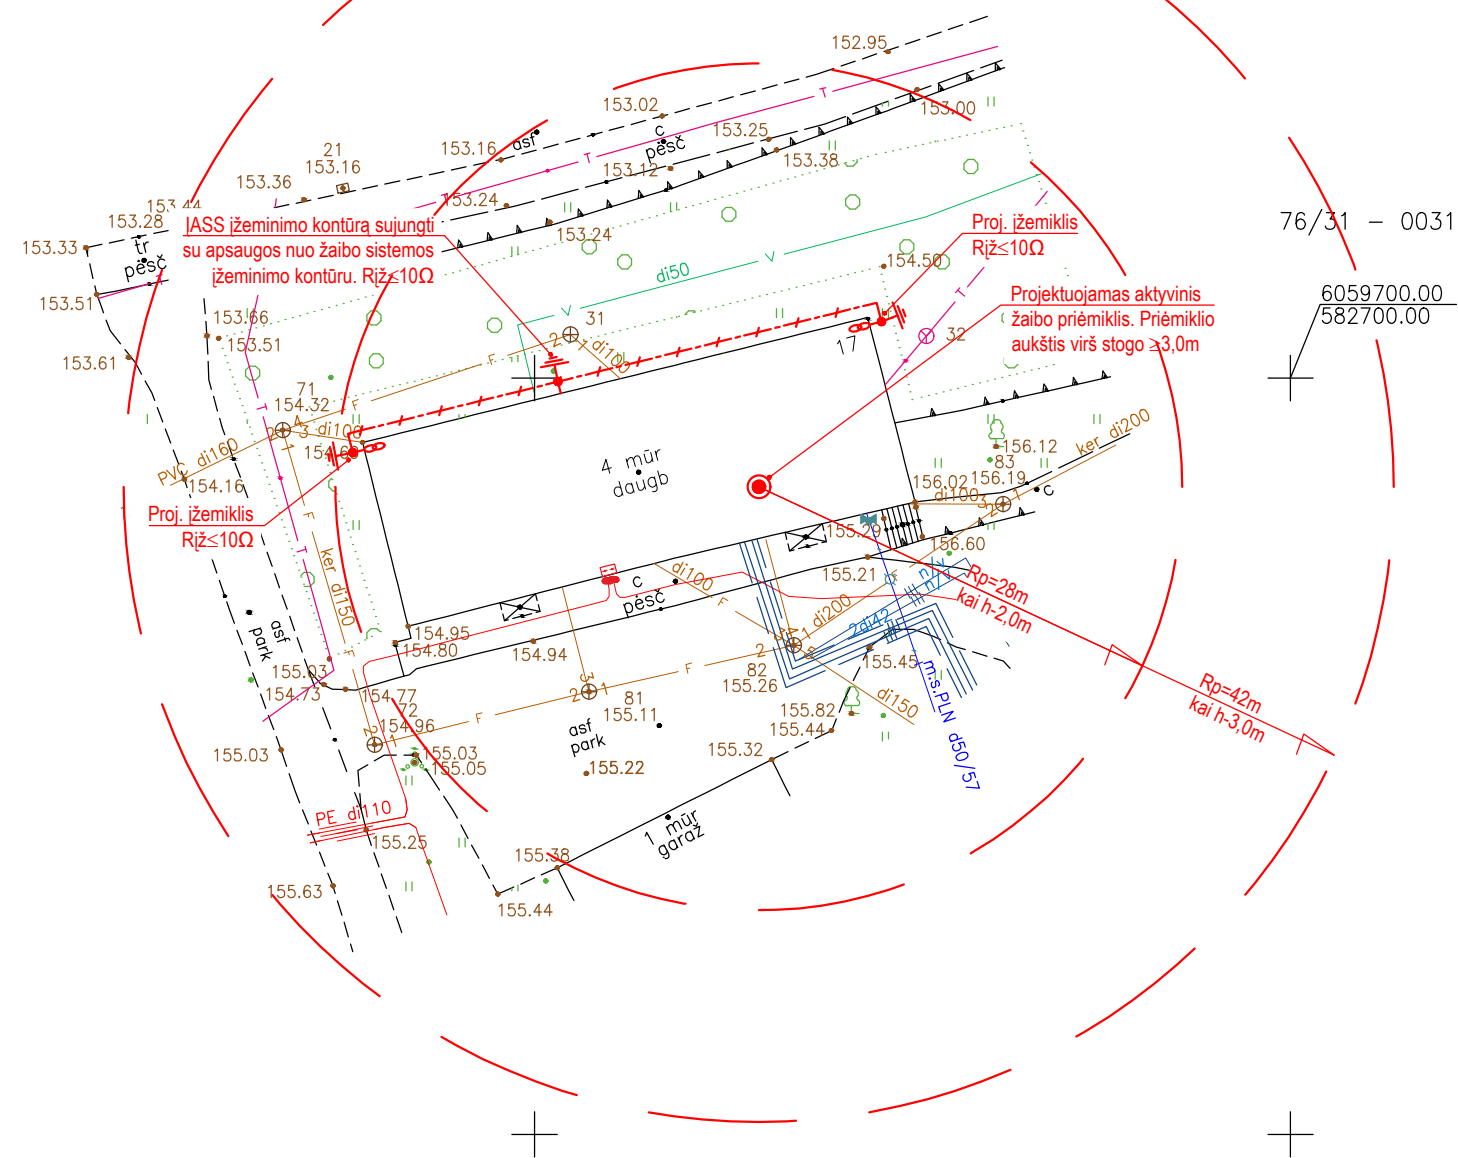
152.95
153.02
153.00
153.25
153.16
asf
c
pėsč
153.38
21
153.16
153.12
153.36
153.24
153.44
153.28
153.24
ĮASS įžeminimo kontūrą sujungti su apsaugos nuo žaibo sistemos įžeminimo kontūru. Rįž≤10Ω
153.33
tr
pėsč
Proj. įžeminklis
Rįž≤10Ω
76/31 – 0031
di50
154.50
153.51
153.66
153.51
31
Projektuojamas aktyvinis žaibo priėmiklis. Priėmiklio aukštis virš stogo ≥3,0m
6059700.00
582700.00
153.61
di100
17
32
71
154.32
di100
PVC di160
154.16
154.16
4 mūr
daugb
156.12
83
ker di200
156.02
156.19
di100
Proj. įžeminklis
Rįž≤10Ω
155.29
156.60
ker di150
155.21
Rp=28m
kai h-2,0m
c
pėsč
di100
di200
2di42
asf
park
154.95
154.80
154.94
155.03
154.73
154.77
72
154.96
82
155.26
155.45
81
155.11
di150
155.82
155.44
m.s.PLN d50/57
Rp=42m
kai h-3,0m
155.03
155.03
155.05
asf
park
155.22
155.32
PE di110
155.25
1 mūr
garaž
155.38
155.63
155.44